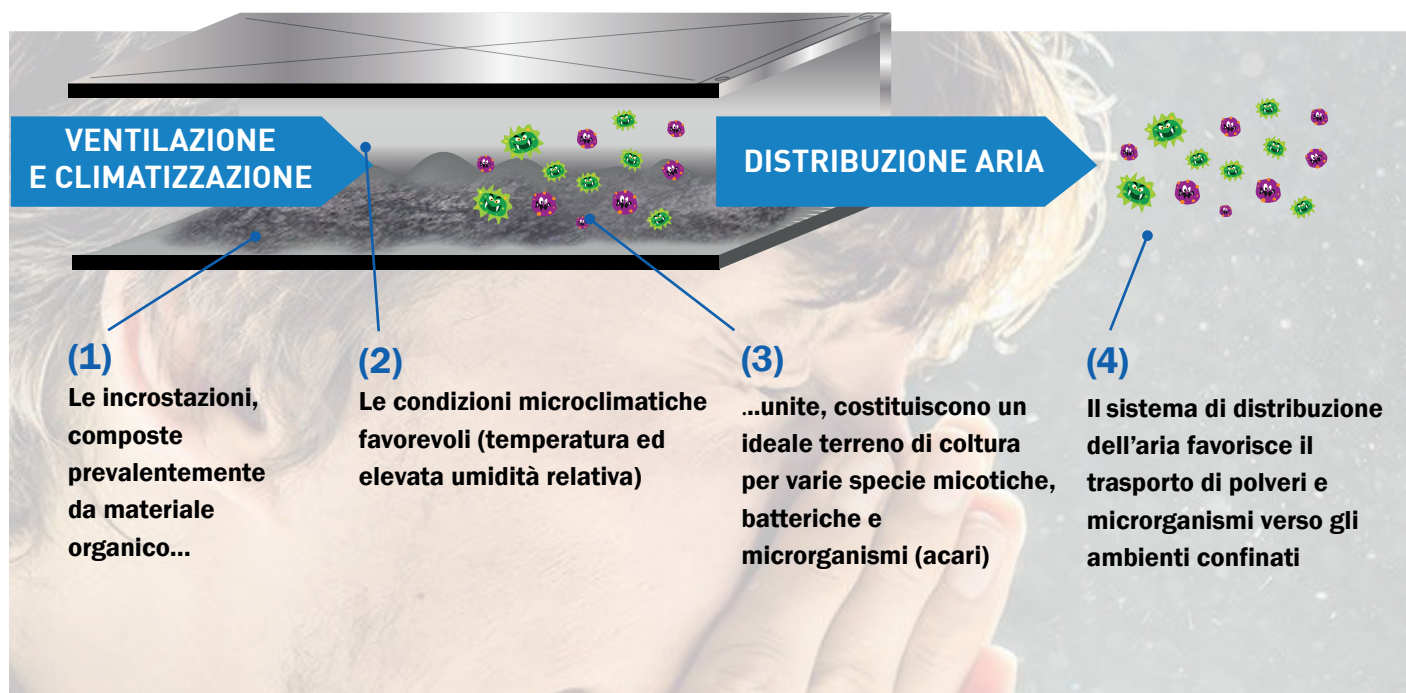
VENTILAZIONE
E CLIMATIZZAZIONE

DISTRIBUZIONE ARIA

(1)
Le incrostazioni, composte prevalentemente da materiale organico...

(2)
Le condizioni microclimatiche favorevoli (temperatura ed elevata umidità relativa)

(3)
...unite, costituiscono un ideale terreno di coltura per varie specie micotiche, batteriche e microrganismi (acari)

(4)
Il sistema di distribuzione dell'aria favorisce il trasporto di polveri e microrganismi verso gli ambienti confinati